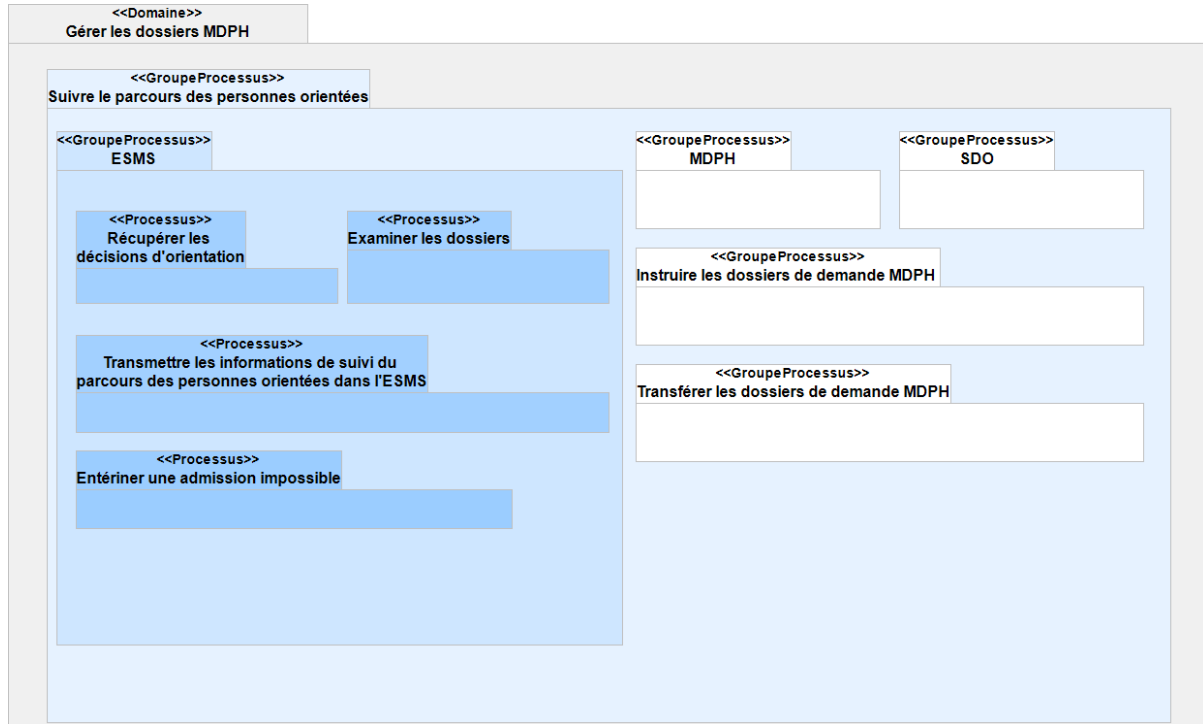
<<Domaine>>
Gérer les dossiers MDPH

<<GroupeProcessus>>
Suivre le parcours des personnes orientées

<<GroupeProcessus>>
ESMS

<<Processus>>
Récupérer les décisions d'orientation

<<Processus>>
Examiner les dossiers

<<Processus>>
Transmettre les informations de suivi du parcours des personnes orientées dans l'ESMS

<<Processus>>
Entériner une admission impossible

<<GroupeProcessus>>
MDPH

<<GroupeProcessus>>
SDO

<<GroupeProcessus>>
Instruire les dossiers de demande MDPH

<<GroupeProcessus>>
Transférer les dossiers de demande MDPH